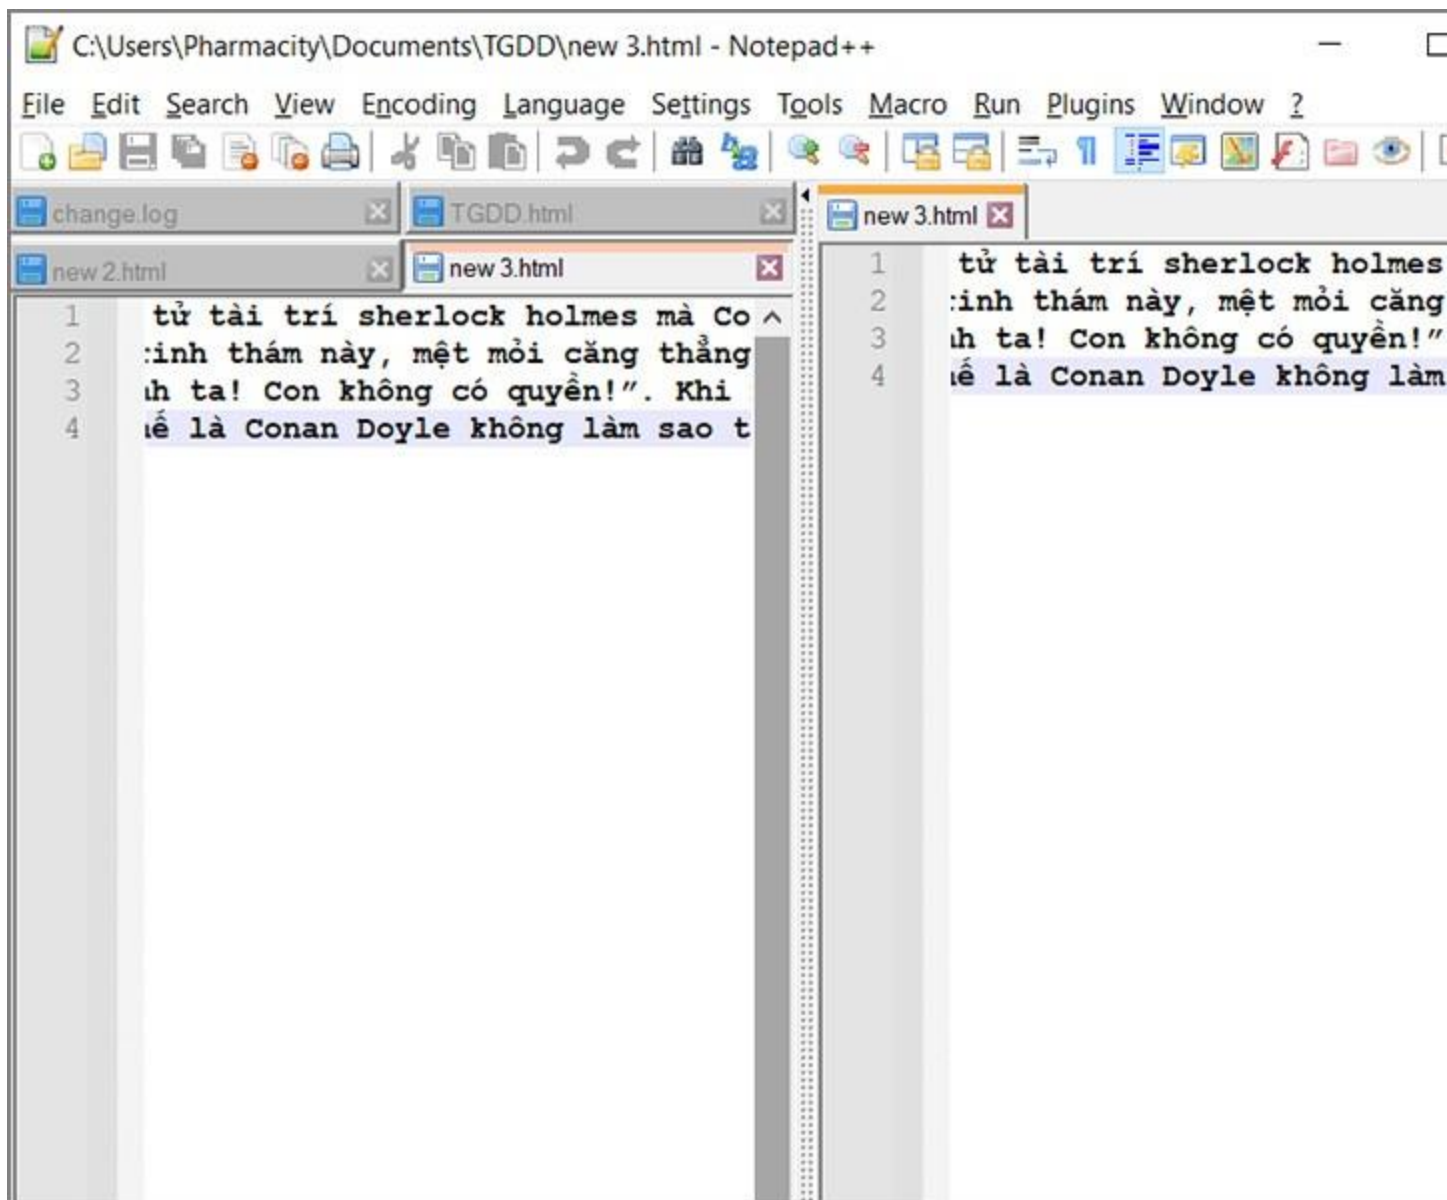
C:\Users\Pharmacity\Documents\TGDD\new 3.html - Notepad++

File Edit Search View Encoding Language Settings Tools Macro Run Plugins Window ?

change.log
TGDD.html
new 2.html
new 3.html

1 tử tài trí sherlock holmes mà Co
2 :inh thám này, mệt mỏi căng thẳng
3 ıh ta! Con không có quyền!". Khi
4 ıế là Conan Doyle không làm sao t

new 3.html

1 tử tài trí sherlock holmes
2 :inh thám này, mệt mỏi căng
3 ıh ta! Con không có quyền!"
4 ıế là Conan Doyle không làm